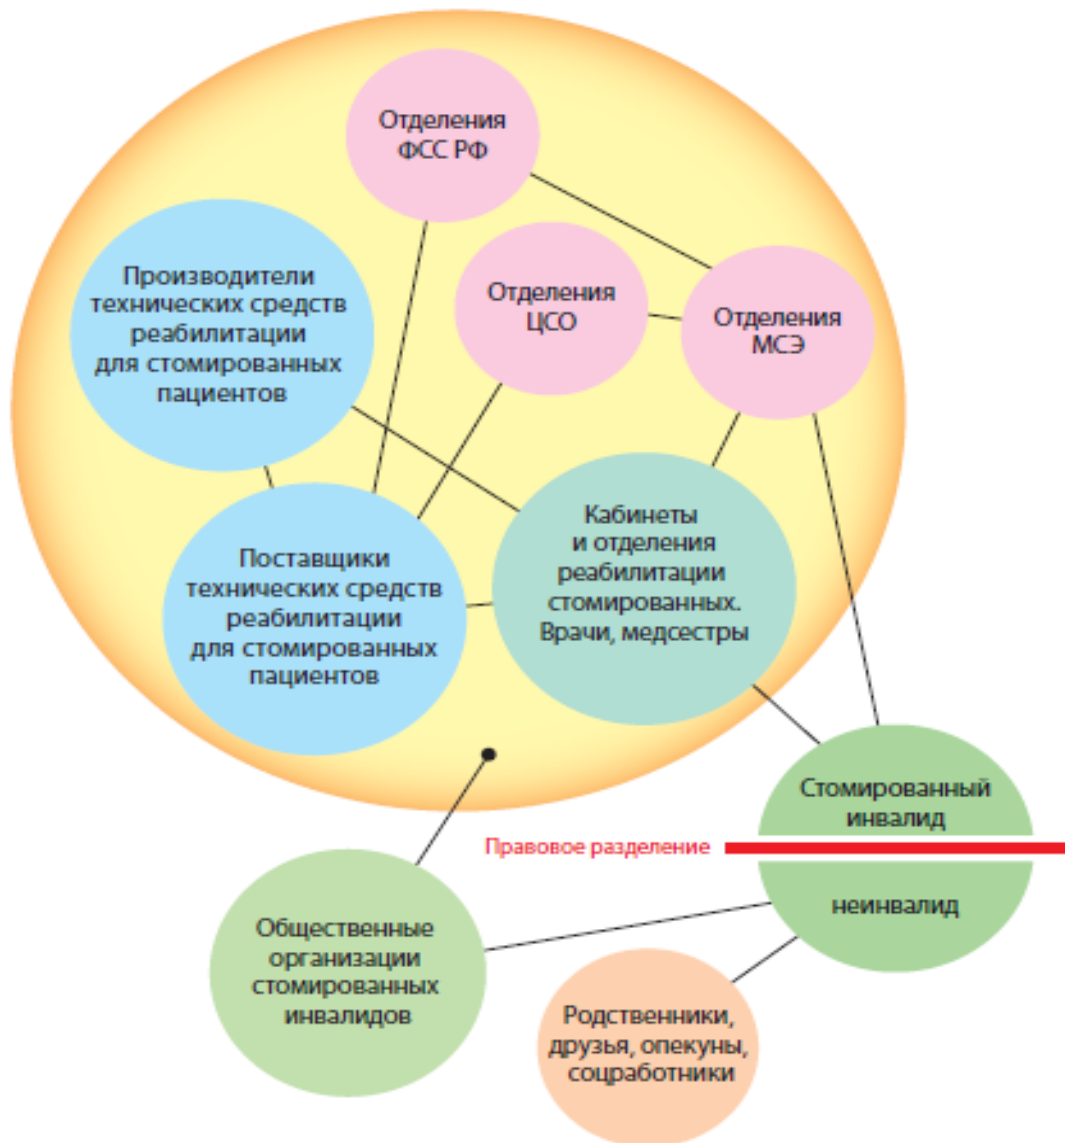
Отделения ФСС РФ

Производители технических средств реабилитации для стомированных пациентов

Отделения ЦСО

Отделения МСЭ

Кабинеты и отделения реабилитации стомированных. Врачи, медсестры

Поставщики технических средств реабилитации для стомированных пациентов

Стомированный инвалид

Правовое разделение

неинвалид

Общественные организации стомированных инвалидов

Родственники, друзья, опекуны, соцработники